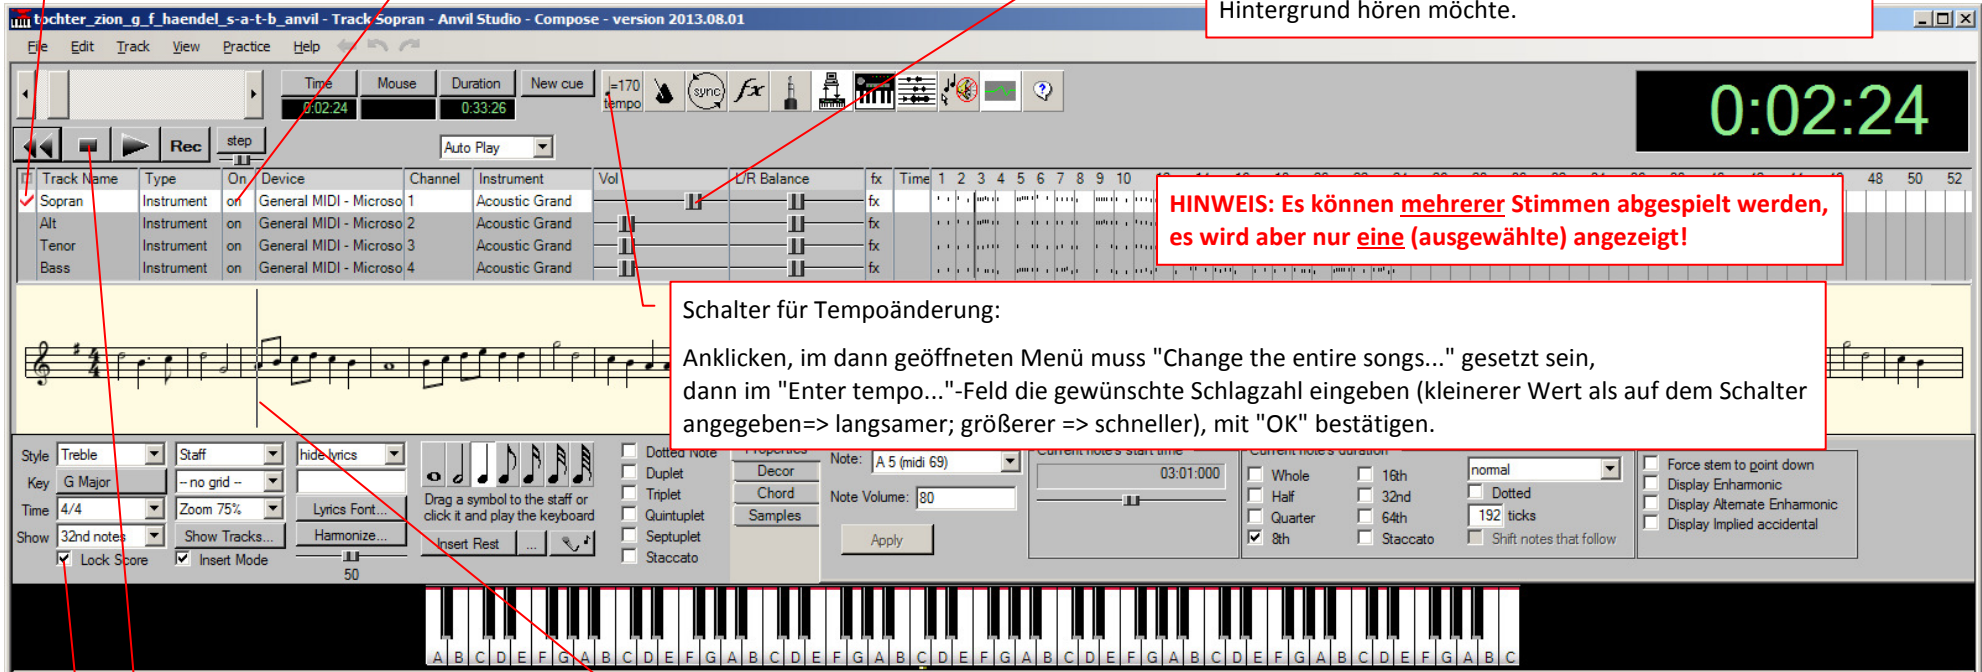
tochter_zion_g_f_haendel_s-a-t-b_anvil - Track Sopran - Anvil Studio - Compose - version 2013.08.01

Hintergrund hören möchte.

File Edit Track View Practice Help

Time Mouse Duration New cue
0:02:24 0:33:26
=170 tempo
sync fx
0:02:24

Rec step
Auto Play

| Track Name | Type | On | Device | Channel | Instrument | Vol | L/R Balance | fx |
|---|---|---|---|---|---|---|---|---|
| Sopran | Instrument | on | General MIDI - Microso | 1 | Acoustic Grand | | | fx |
| Alt | Instrument | on | General MIDI - Microso | 2 | Acoustic Grand | | | fx |
| Tenor | Instrument | on | General MIDI - Microso | 3 | Acoustic Grand | | | fx |
| Bass | Instrument | on | General MIDI - Microso | 4 | Acoustic Grand | | | fx |

Time 1 2 3 4 5 6 7 8 9 10 48 50 52

HINWEIS: Es können mehrerer Stimmen abgespielt werden, es wird aber nur eine (ausgewählte) angezeigt!

Schalter für Tempoänderung:

Anklicken, im dann geöffneten Menü muss "Change the entire songs..." gesetzt sein, dann im "Enter tempo..."-Feld die gewünschte Schlagzahl eingeben (kleinerer Wert als auf dem Schalter angegeben=> langsamer; größerer => schneller), mit "OK" bestätigen.

Style Treble
Key G Major
Time 4/4
Show 32nd notes
Lock Score
Staff
-- no grid --
Zoom 75%
Show Tracks...
Insert Mode
50
hide lyrics
Lyrics Font...
Harmonize...
Drag a symbol to the staff or click it and play the keyboard
Insert Rest ...
Dotted Note
Duplet
Triplet
Quintuplet
Septuplet
Staccato
Decor
Chord
Samples
Note: A 5 (midi 69)
Note Volume: 80
Apply
03:01:000
Whole
Half
Quarter
8th
16th
32nd
64th
Staccato
normal
Dotted
192 ticks
Shift notes that follow
Force stem to point down
Display Enharmonic
Display Alternate Enharmonic
Display Implied accidental

A B C D E F G A B C D E F G A B C D E F G A B C D E F G A B C D E F G A B C D E F G A B C